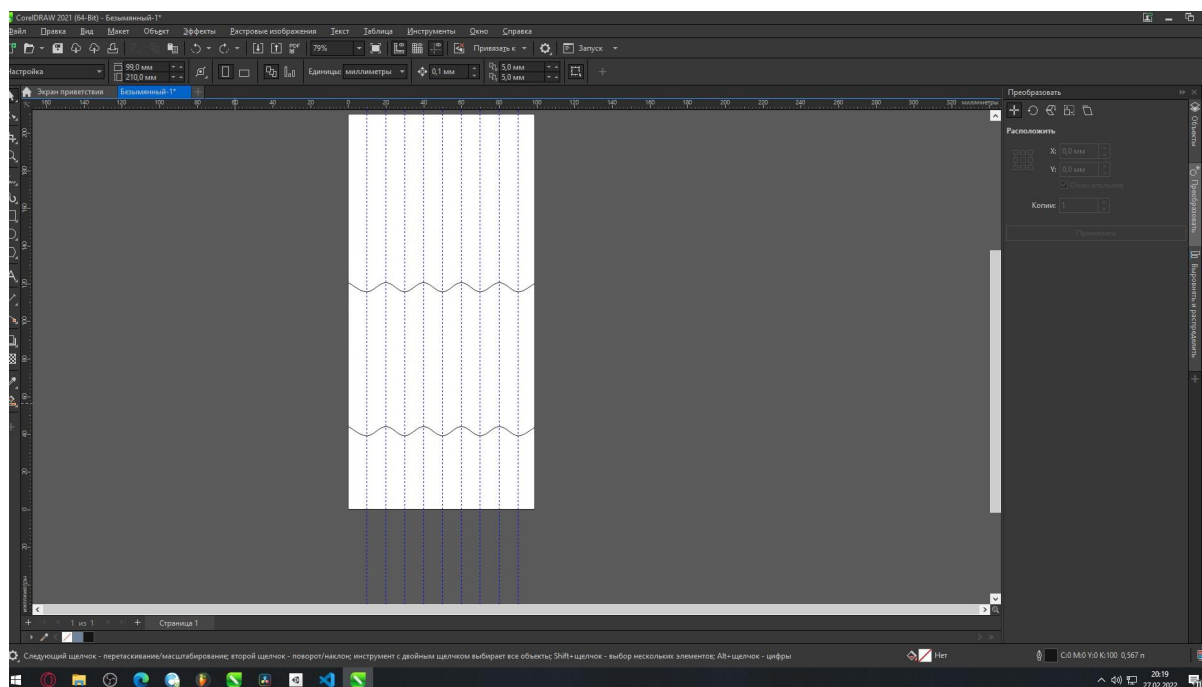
CorelDRAW 2021 (64-Bit) - Безымянный-1*

Файл Правка Вид Макет Объект Эффекты Растровые изображения Текст Таблица Инструменты Окно Справка

79% Привязать к Запуск

Настройка 99,0 мм 210,0 мм Единицы: миллиметры 0,1 мм 5,0 мм 5,0 мм

Экран приветствия Безымянный-1*

миллиметры

Преобразовать

Расположить

X: 0,0 мм
Y: 0,0 мм
Относительно
Копии: 1
Применить

Объекты Преобразовать Выровнять и распределить

1 из 1 Страница 1

Следующий щелчок - перетаскивание/масштабирование; второй щелчок - поворот/наклон; инструмент с двойным щелчком выбирает все объекты; Shift+щелчок - выбор нескольких элементов; Alt+щелчок - цифры

Нет

C:0 M:0 Y:0 K:100 0,567 п

20:19
27.02.2022